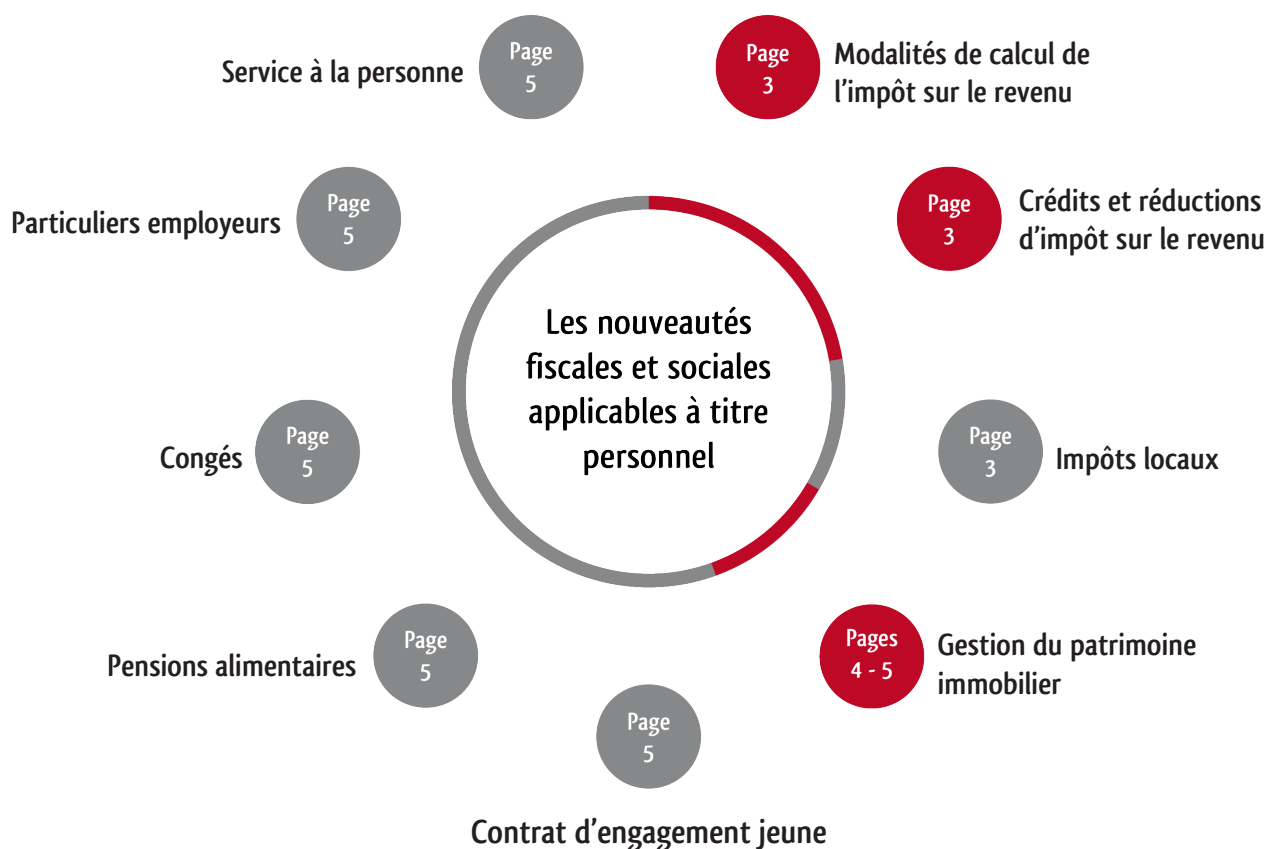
Les nouveautés fiscales et sociales applicables à titre personnel

Page 3
Modalités de calcul de l’impôt sur le revenu

Page 3
Crédits et réductions d’impôt sur le revenu

Page 3
Impôts locaux

Pages 4 - 5
Gestion du patrimoine immobilier

Page 5
Contrat d’engagement jeune

Page 5
Pensions alimentaires

Page 5
Congés

Page 5
Particuliers employeurs

Page 5
Service à la personne